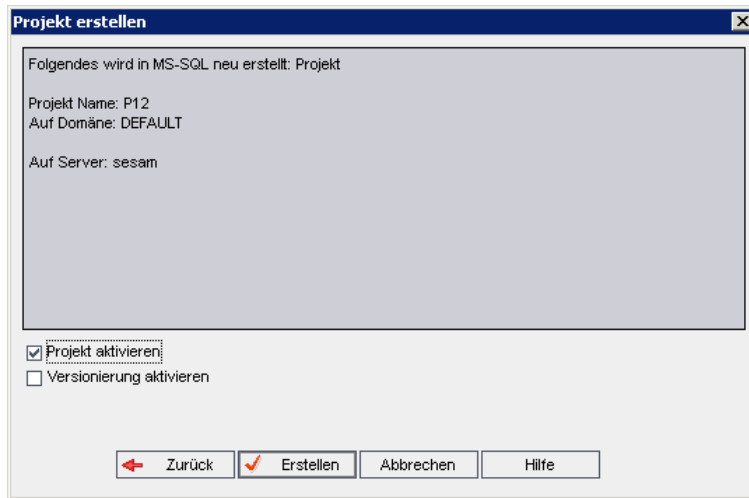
Projekt erstellen

Folgendes wird in MS-SQL neu erstellt: Projekt

Projekt Name: P12
Auf Domäne: DEFAULT

Auf Server: sesam

☑ Projekt aktivieren
☐ Versionierung aktivieren

Zurück | Erstellen | Abbrechen | Hilfe